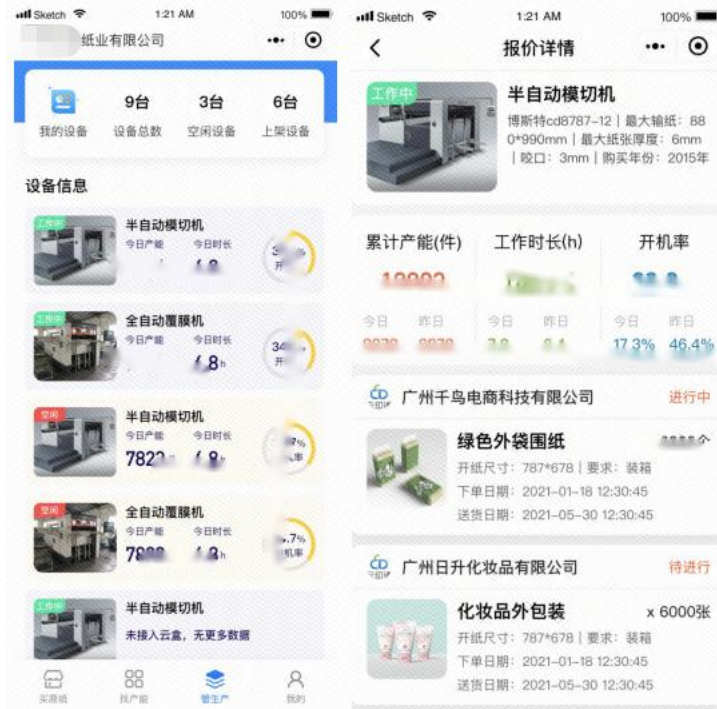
Sketch 1:21 AM 100%

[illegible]纸业有限公司

9台 3台 6台

我的设备 设备总数 空闲设备 上架设备

设备信息

工作中

半自动模切机

今日产能 今日时长

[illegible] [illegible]

工作中

全自动覆膜机

今日产能 今日时长

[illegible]8h 34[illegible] 开

空闲

半自动模切机

今日产能 今日时长

7822 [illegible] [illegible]% 率

空闲

全自动覆膜机

今日产能 今日时长

78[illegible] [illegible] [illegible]7% 机率

工作中

半自动模切机

未接入云盒，无更多数据

买原纸 找产能 管生产 我的

Sketch 1:21 AM 100%

报价详情

工作中

半自动模切机

博斯特cd8787-12 | 最大输纸：880*990mm | 最大纸张厚度：6mm | 咬口：3mm | 购买年份：2015年

累计产能(件) 工作时长(h) 开机率

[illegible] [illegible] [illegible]

今日 昨日 今日 昨日 今日 昨日

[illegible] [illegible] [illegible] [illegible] 17.3% 46.4%

广州千鸟电商科技有限公司 进行中

绿色外袋围纸 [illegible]个

开纸尺寸：787*678 | 要求：装箱

下单日期：2021-01-18 12:30:45

送货日期：2021-05-30 12:30:45

广州日升化妆品有限公司 待进行

化妆品外包装 x 6000张

开纸尺寸：787*678 | 要求：装箱

下单日期：2021-01-18 12:30:45

送货日期：2021-05-30 12:30:45